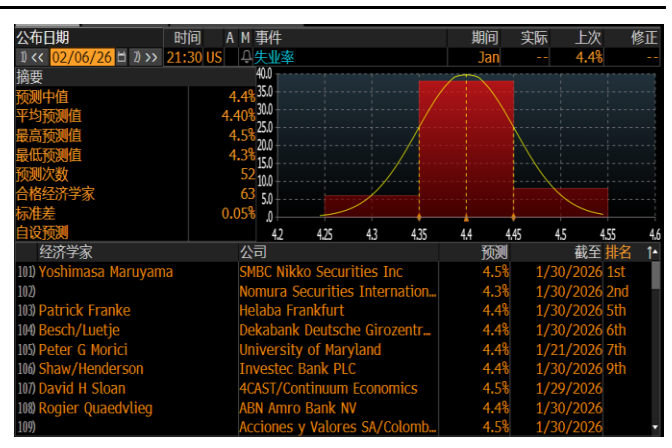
| 公布日期 | 时间 | A M 事件 | 期间 | 实际 | 上次 | 修正 |
|---|---|---|---|---|---|---|
| 1) << 02/06/26 2) >> | 21:30 US | 失业率 | Jan | -- | 4.4% | -- |

摘要
预测中值 4.4%
平均预测值 4.40%
最高预测值 4.5%
最低预测值 4.3%
预测次数 52
合格经济学家 63
标准差 0.05%
自设预测

40.0
35.0
30.0
25.0
20.0
15.0
10.0
5.0
.0
4.2 4.25 4.3 4.35 4.4 4.45 4.5 4.55 4.6

| 经济学家 | 公司 | 预测 | 截至 | 排名 |
|---|---|---|---|---|
| 101) Yoshimasa Maruyama | SMBC Nikko Securities Inc | 4.5% | 1/30/2026 | 1st |
| 102) | Nomura Securities Internation... | 4.3% | 1/30/2026 | 2nd |
| 103) Patrick Franke | Helaba Frankfurt | 4.4% | 1/30/2026 | 5th |
| 104) Besch/Luetje | Dekabank Deutsche Girozentr... | 4.4% | 1/30/2026 | 6th |
| 105) Peter G Morici | University of Maryland | 4.4% | 1/21/2026 | 7th |
| 106) Shaw/Henderson | Investec Bank PLC | 4.4% | 1/30/2026 | 9th |
| 107) David H Sloan | 4CAST/Continuum Economics | 4.5% | 1/29/2026 | |
| 108) Rogier Quaedvlieg | ABN Amro Bank NV | 4.4% | 1/30/2026 | |
| 109) | Acciones y Valores SA/Colomb... | 4.5% | 1/30/2026 | |